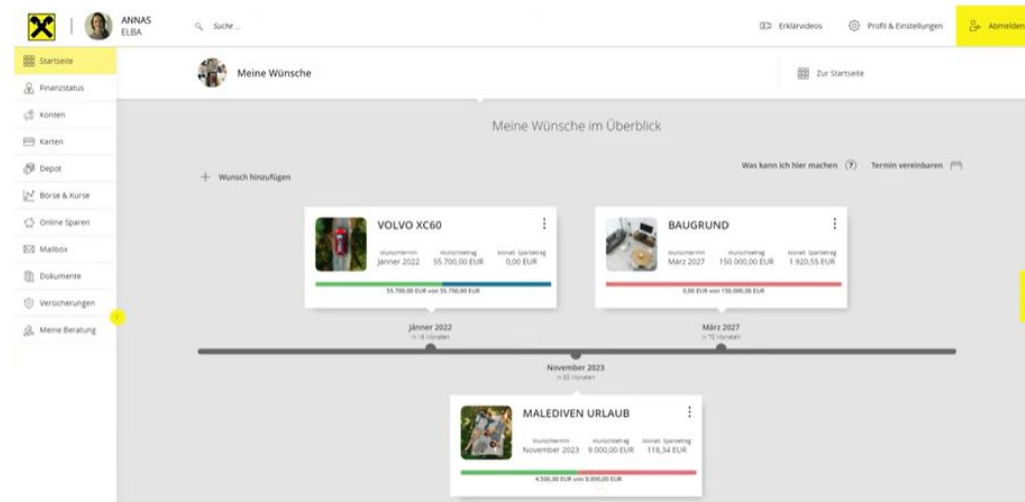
ANNAS
ELBA

Suche ...

Erklärvideos

Profil & Einstellungen

Abmelden

Startseite
Finanzstatus
Konten
Karten
Depot
Börse & Kurse
Online Sparen
Mailbox
Dokumente
Versicherungen
Meine Beratung

Meine Wünsche

Zur Startseite

Meine Wünsche im Überblick

Was kann ich hier machen

Termin vereinbaren

Wunsch hinzufügen

VOLVO XC60

Wunschtermin
Jänner 2022

Wunschbetrag
55.700,00 EUR

Monatl. Sparbetrag
0,00 EUR

55.700,00 EUR von 55.700,00 EUR

BAUGRUND

Wunschtermin
März 2027

Wunschbetrag
150.000,00 EUR

Monatl. Sparbetrag
1.920,55 EUR

0,00 EUR von 150.000,00 EUR

Jänner 2022
in 18 Monaten

März 2027
in 72 Monaten

November 2023
in 40 Monaten

MALEDIVEN URLAUB

Wunschtermin
November 2023

Wunschbetrag
9.000,00 EUR

Monatl. Sparbetrag
118,34 EUR

4.500,00 EUR von 9.000,00 EUR